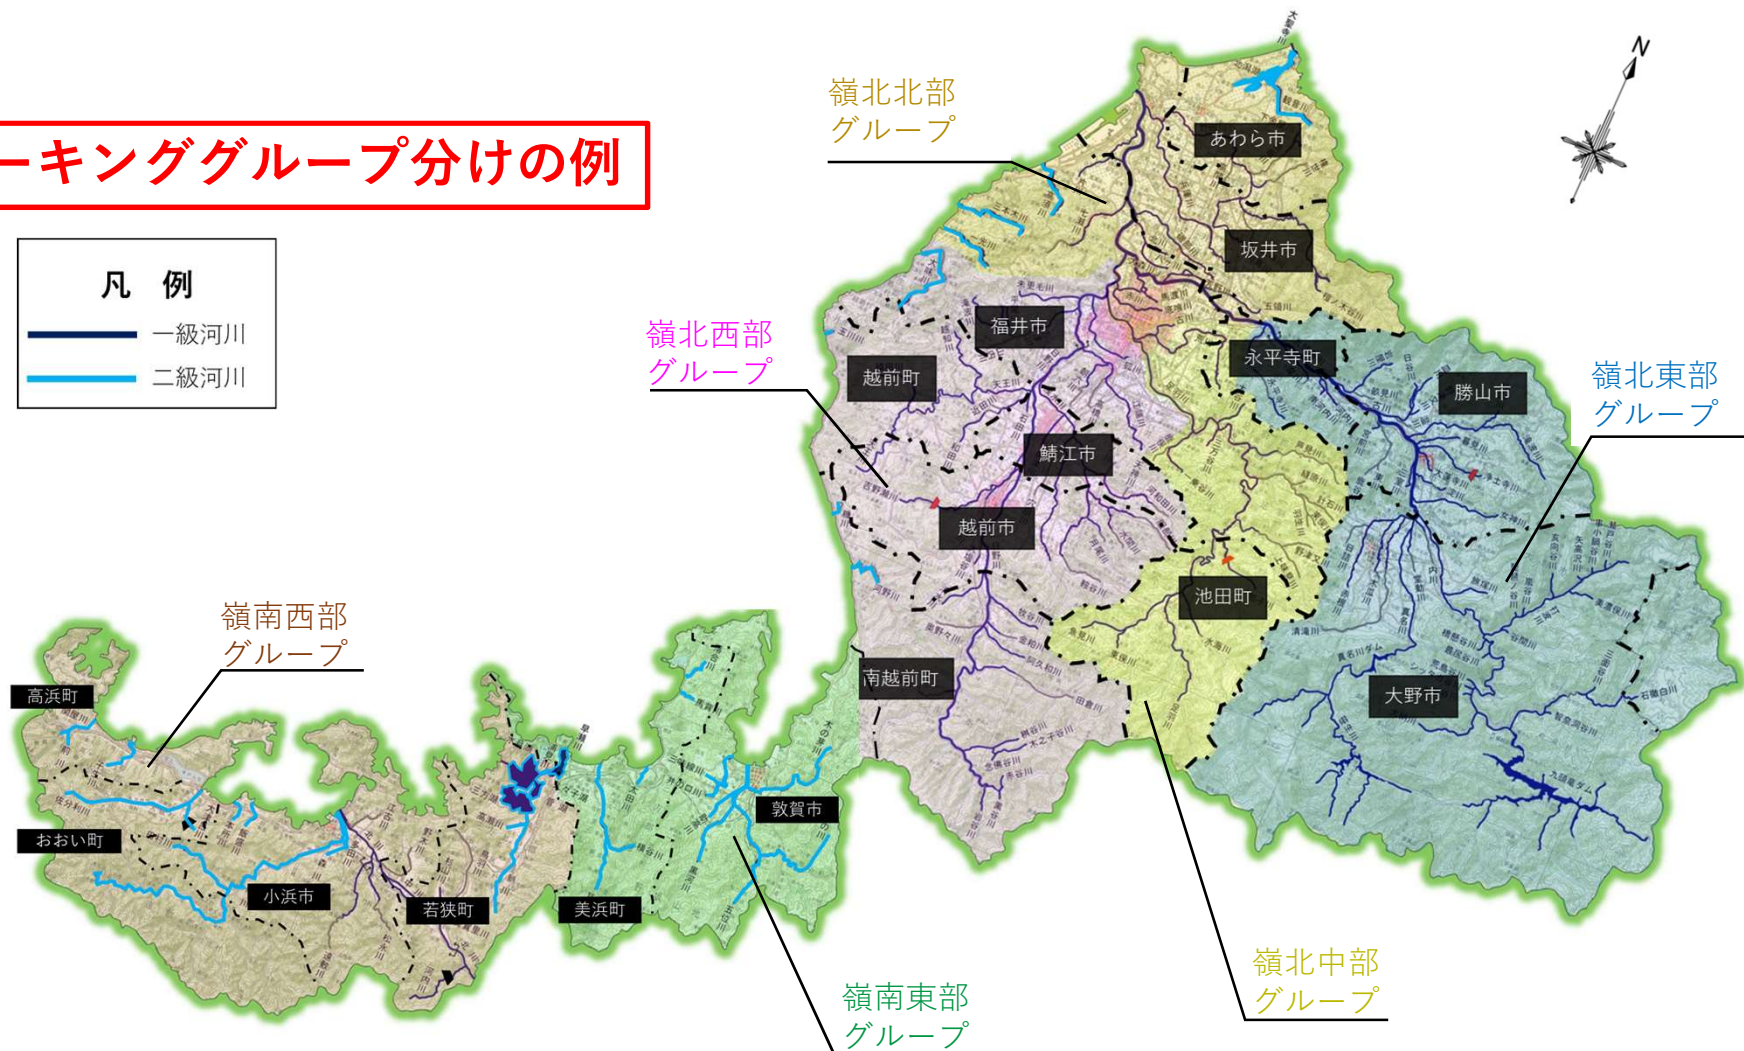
ーキンググループ分けの例

凡　例
一級河川
二級河川

嶺北北部
グループ

嶺北西部
グループ

嶺北東部
グループ

嶺南西部
グループ

嶺南東部
グループ

嶺北中部
グループ

N

あわら市
坂井市
福井市
越前町
永平寺町
勝山市
鯖江市
越前市
池田町
南越前町
大野市
高浜町
おおい町
小浜市
若狭町
美浜町
敦賀市